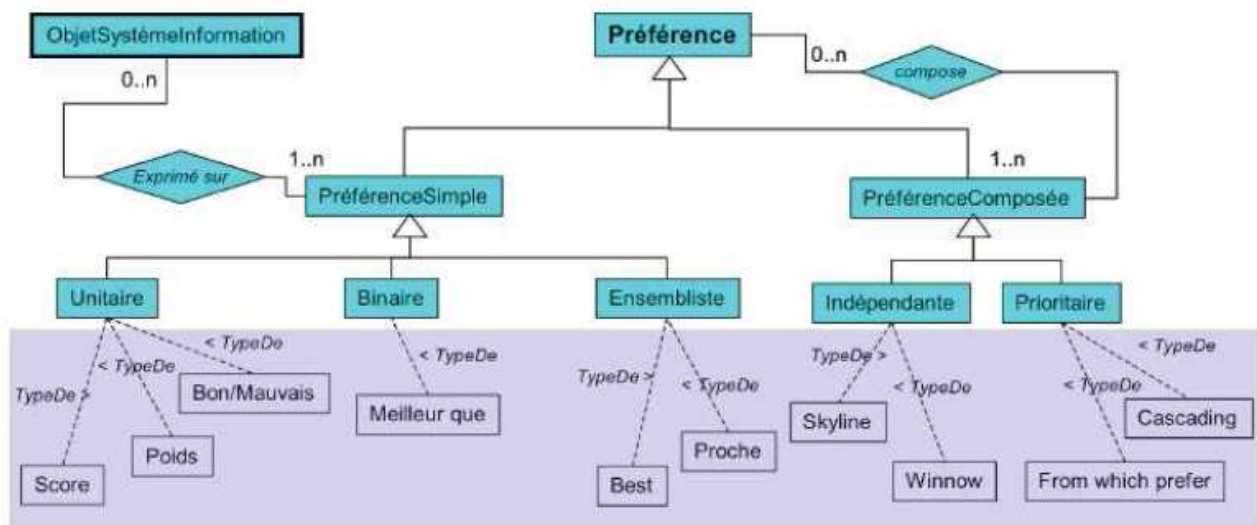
ObjetSystémeInformation

0..n

Préférence

0..n

compose

Exprimé sur

1..n

PréférenceSimple

1..n

PréférenceComposée

Unitaire

Binaire

Ensembliste

Indépendante

Prioritaire

< TypeDe

< TypeDe

TypeDe >

Bon/Mauvais

< TypeDe

Meilleur que

TypeDe >

< TypeDe

TypeDe >

< TypeDe

< TypeDe

< TypeDe

Skyline

Cascading

Poids

Proche

Score

Best

Winnow

From which prefer